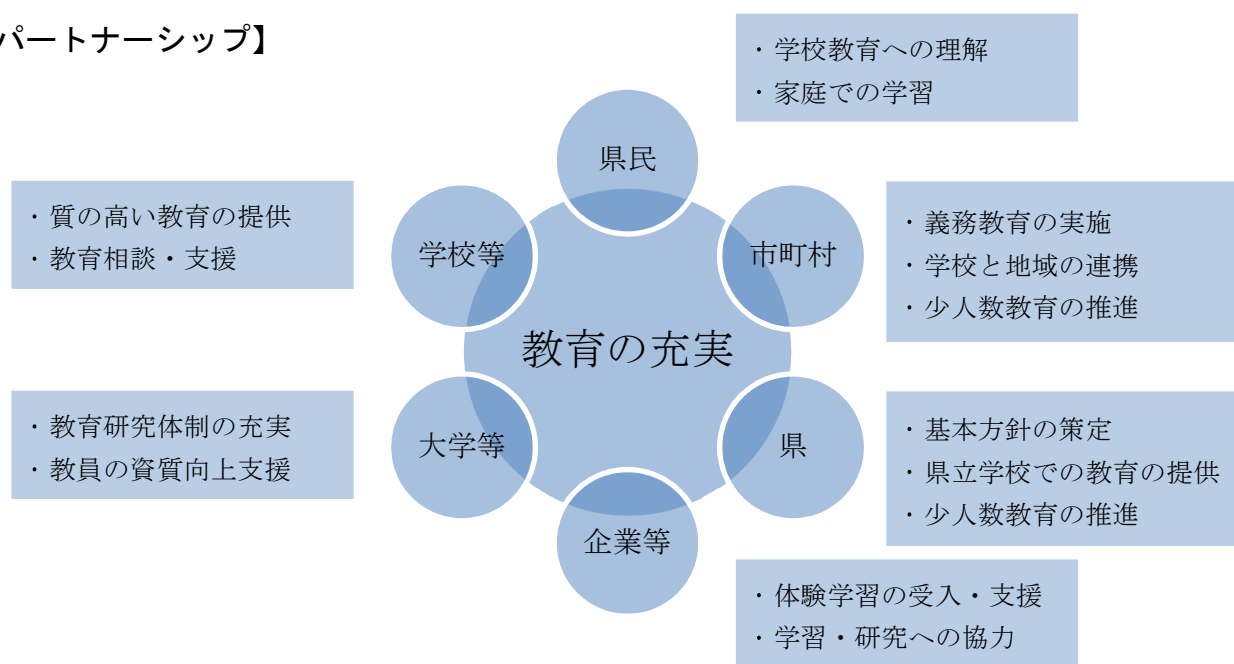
パートナーシップ】

・学校教育への理解
・家庭での学習

県民

・質の高い教育の提供
・教育相談・支援

学校等

市町村

・義務教育の実施
・学校と地域の連携
・少人数教育の推進

教育の充実

・教育研究体制の充実
・教員の資質向上支援

大学等

県

・基本方針の策定
・県立学校での教育の提供
・少人数教育の推進

企業等

・体験学習の受入・支援
・学習・研究への協力